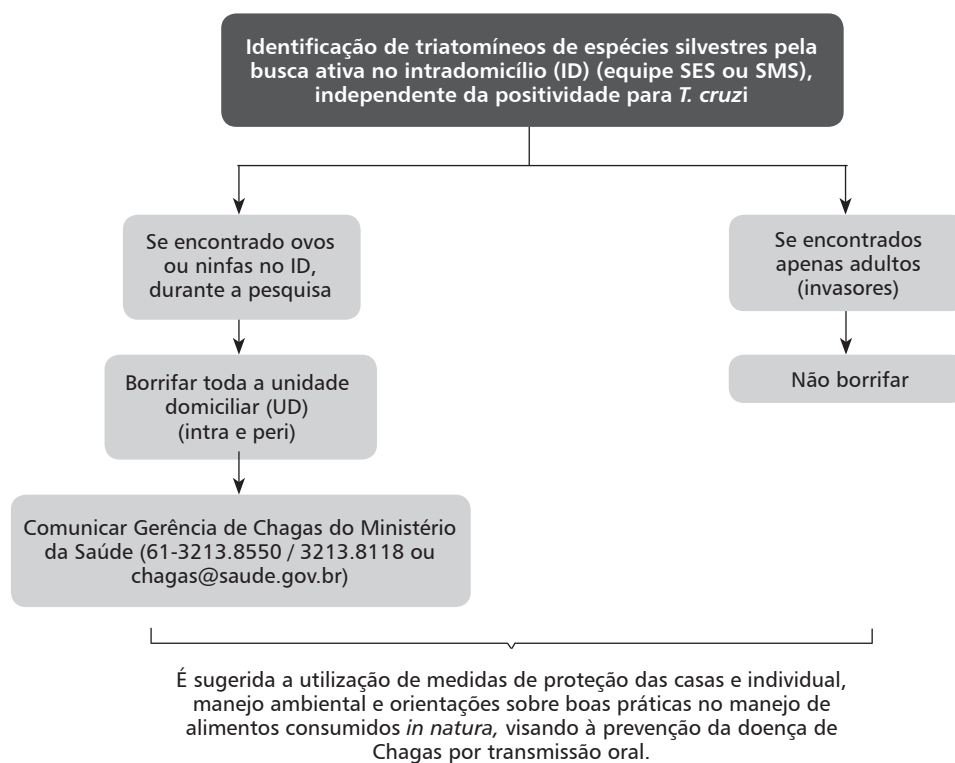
Identificação de triatomíneos de espécies silvestres pela busca ativa no intradomicílio (ID) (equipe SES ou SMS), independente da positividade para T. cruzi

Se encontrado ovos ou ninfas no ID, durante a pesquisa

Borrifar toda a unidade domiciliar (UD) (intra e peri)

Comunicar Gerência de Chagas do Ministério da Saúde (61-3213.8550 / 3213.8118 ou chagas@saude.gov.br)

Se encontrados apenas adultos (invasores)

Não borrifar

É sugerida a utilização de medidas de proteção das casas e individual, manejo ambiental e orientações sobre boas práticas no manejo de alimentos consumidos in natura, visando à prevenção da doença de Chagas por transmissão oral.